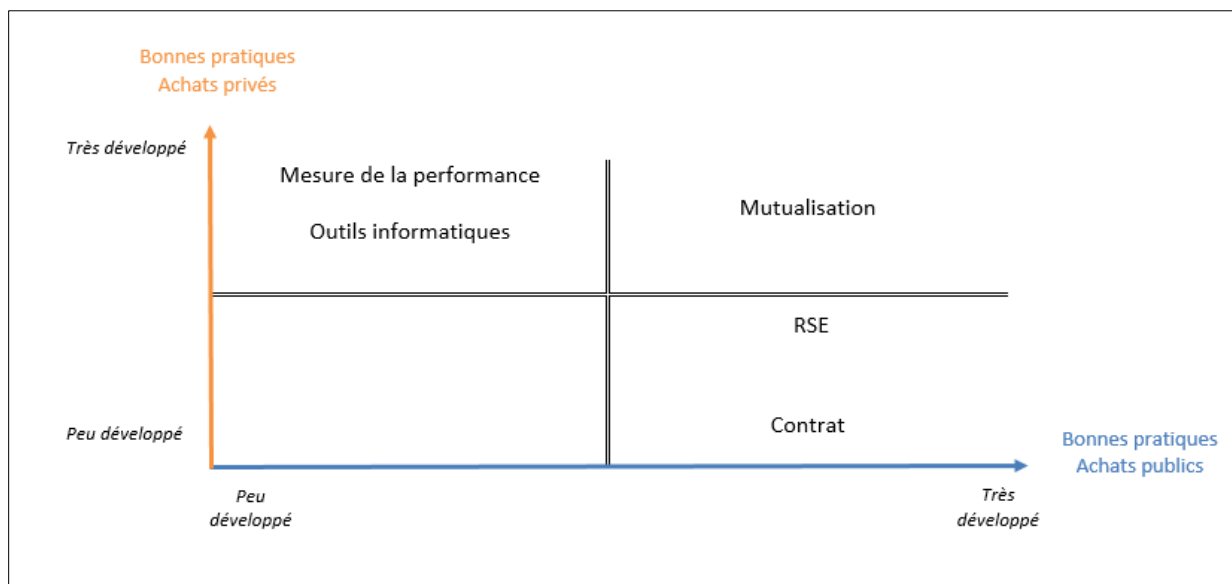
Bonnes pratiques
Achats privés

Très développé

Mesure de la performance

Outils informatiques

Mutualisation

RSE

Peu développé

Contrat

Bonnes pratiques
Achats publics

Peu développé

Très développé